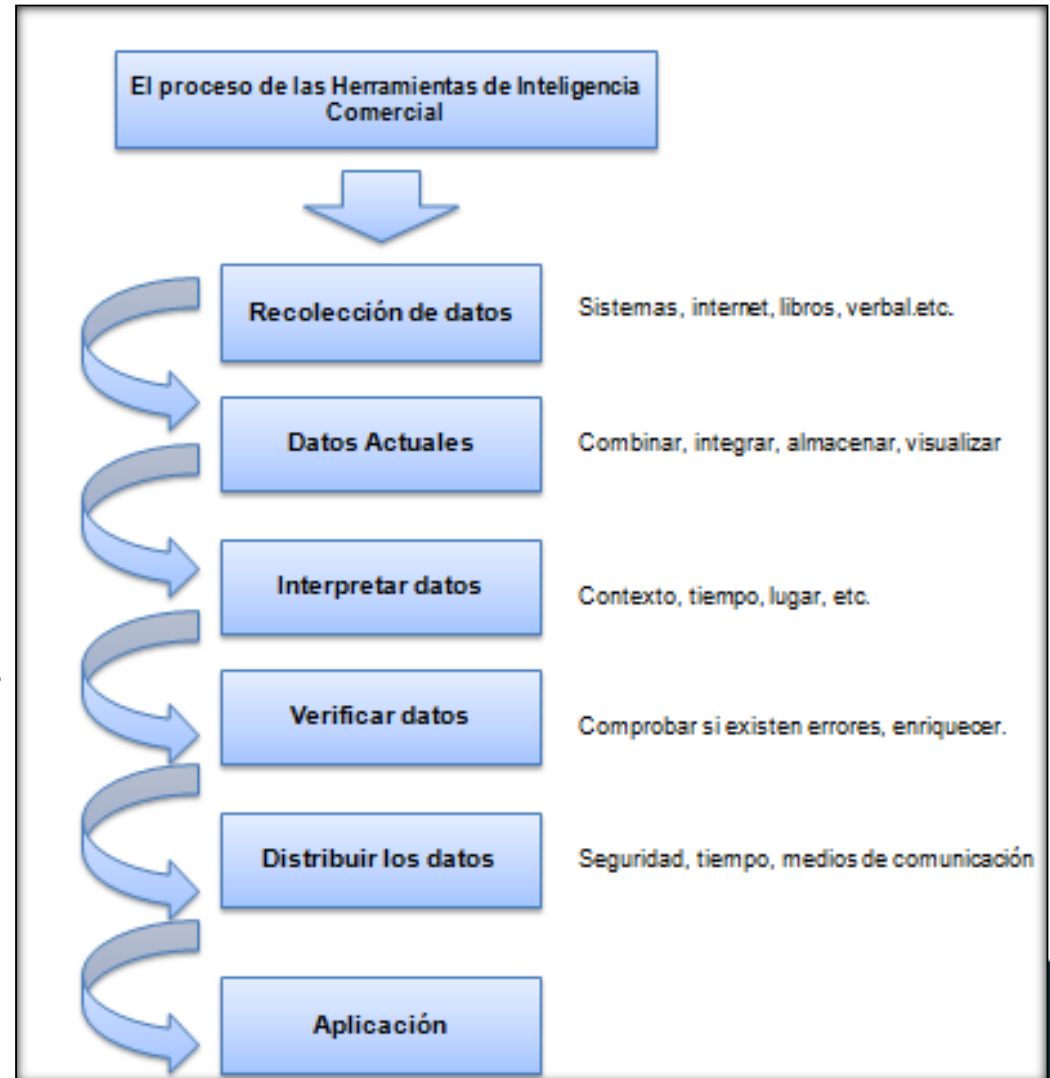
El proceso de las Herramientas de Inteligencia Comercial

Recolección de datos

Sistemas, internet, libros, verbal.etc.

Datos Actuales

Combinar, integrar, almacenar, visualizar

Interpretar datos

Contexto, tiempo, lugar, etc.

Verificar datos

Comprobar si existen errores, enriquecer.

Distribuir los datos

Seguridad, tiempo, medios de comunicación

Aplicación